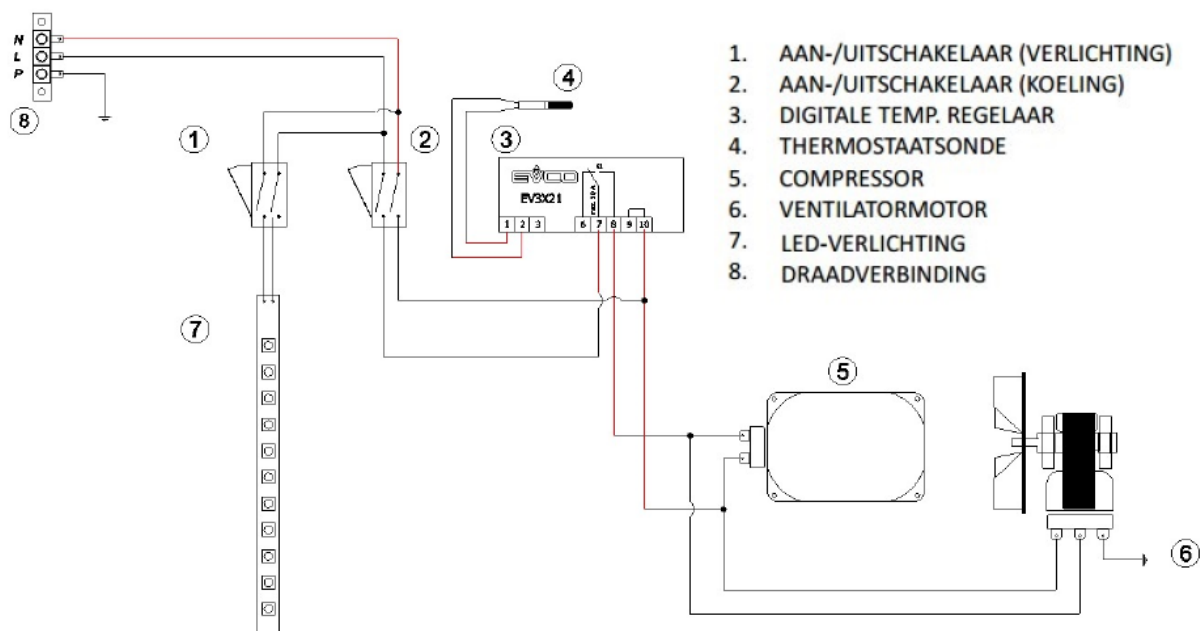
N
L
P

8

1

2

4

3

EVCO
EV3X21
K1
MAX. 10 A
1 2 3 6 7 8 9 10

7

5

6

1. AAN-/UITSCHAKELAAR (VERLICHTING)
2. AAN-/UITSCHAKELAAR (KOELING)
3. DIGITALE TEMP. REGELAAR
4. THERMOSTAATSONDE
5. COMPRESSOR
6. VENTILATORMOTOR
7. LED-VERLICHTING
8. DRAADVERBINDING